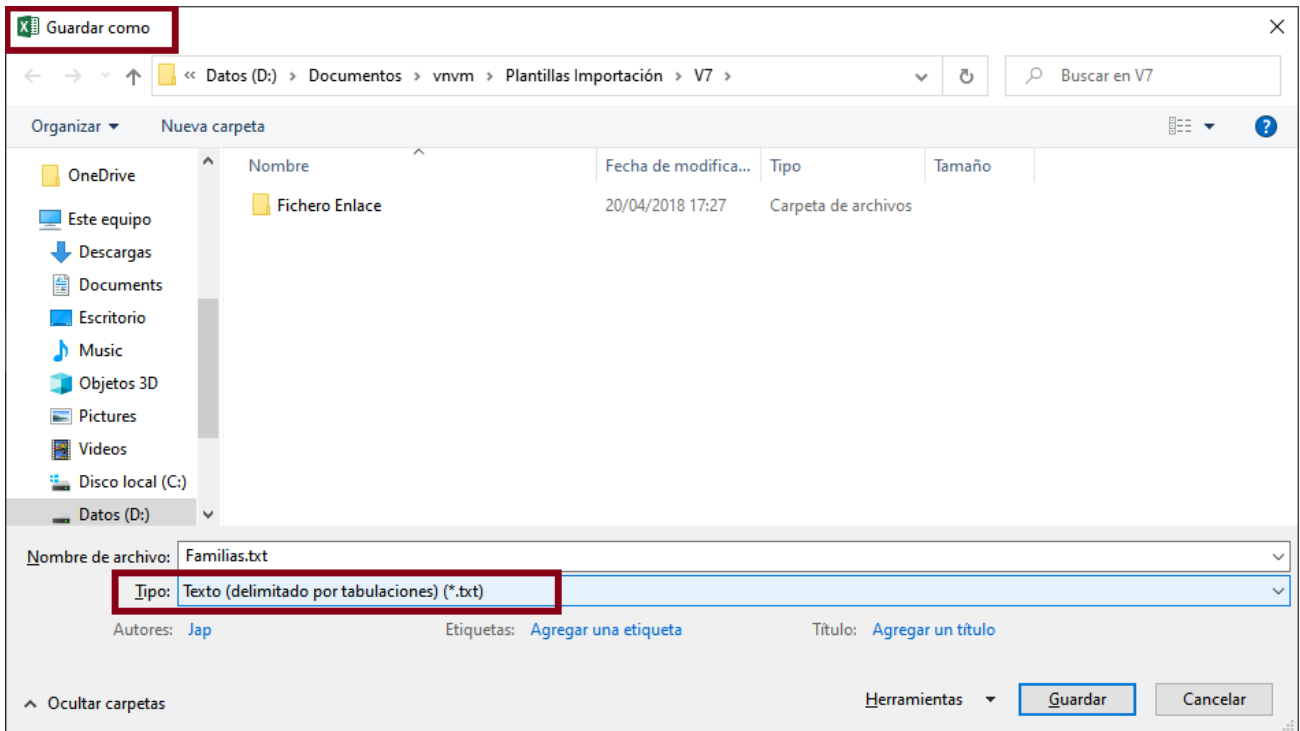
Guardar como

« Datos (D:) › Documentos › vnvm › Plantillas Importación › V7 ›

Buscar en V7

Organizar ▾ Nueva carpeta

OneDrive
Este equipo
Descargas
Documents
Escritorio
Music
Objetos 3D
Pictures
Videos
Disco local (C:)
Datos (D:)

| Nombre | Fecha de modifica... | Tipo | Tamaño |
|---|---|---|---|
| Fichero Enlace | 20/04/2018 17:27 | Carpeta de archivos | |

Nombre de archivo: Familias.txt
Tipo: Texto (delimitado por tabulaciones) (*.txt)

Autores: Jap Etiquetas: Agregar una etiqueta Título: Agregar un título

Ocultar carpetas

Herramientas ▾ Guardar Cancelar